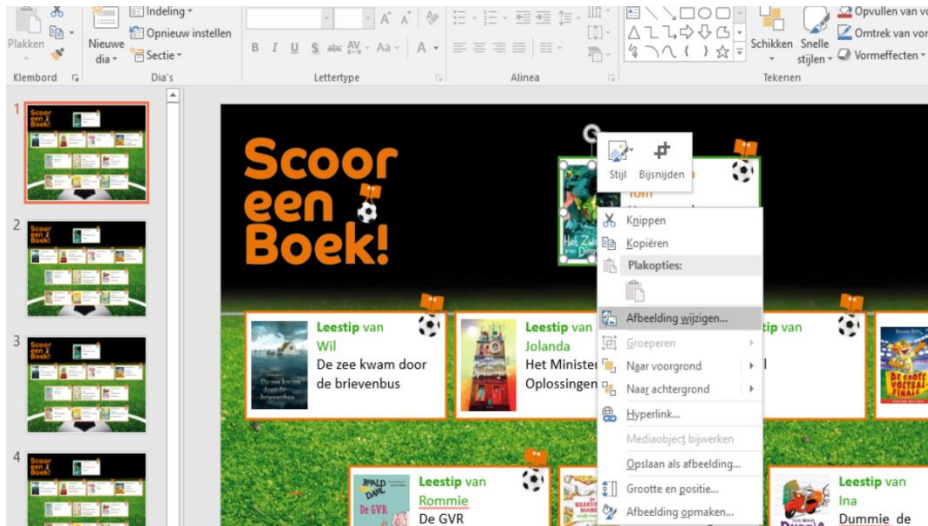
Plakken
Nieuwe dia
Indeling
Opnieuw instellen
Sectie
Klembord
Dia's
Lettertype
Alinea
Tekenen
Schikken
Snelle stijlen
Opvullen van vo
Omtrek van vo
Vormeffecten

1
2
3
4

Scoor een Boek!

Stijl
Bijsnijden

Tom

Knippen
Kopiëren
Plakopties:
Afbeelding wijzigen...
Groeperen
Naar voorgrond
Naar achtergrond
Hyperlink...
Mediaobject bijwerken
Opslaan als afbeelding...
Grootte en positie...
Afbeelding opmaken...

Leestip van Wil
De zee kwam door de brievenbus

Leestip van Jolanda
Het Minister
Oplossingen

Leestip van

Leestip van Rommie
De GVR

Leestip van Ina
Dummie de